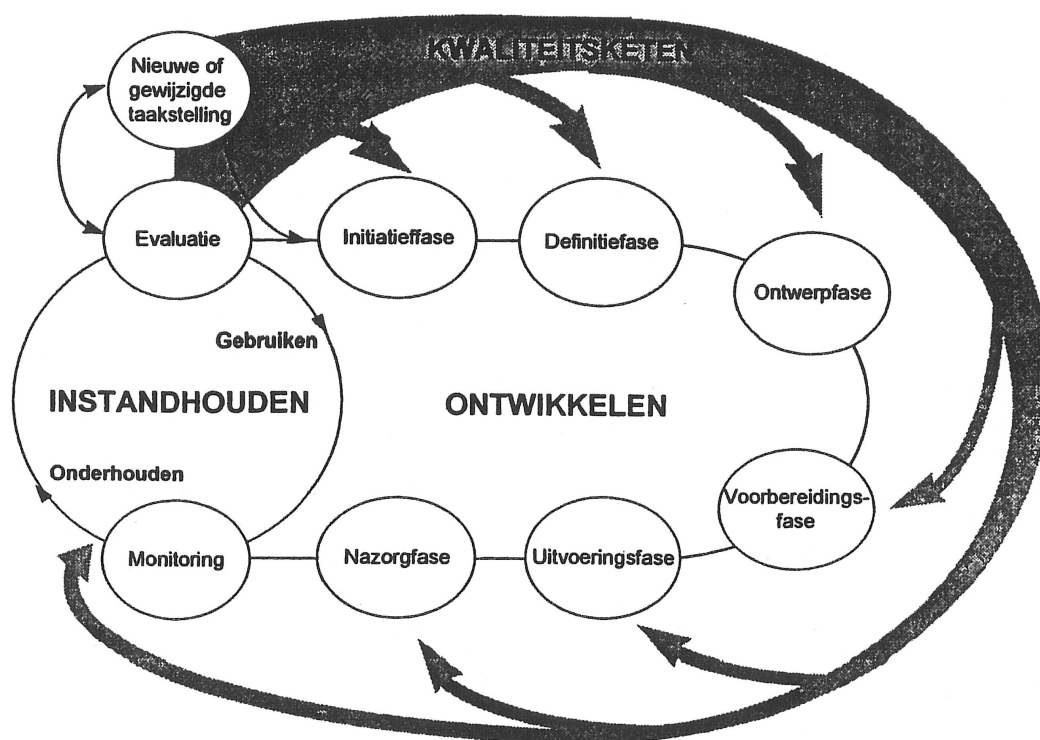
KWALITEITSKETEN

Nieuwe of gewijzigde taakstelling

Evaluatie

Initiatieffase

Definitiefase

Ontwerpfase

Gebruiken

INSTANDHOUDEN

ONTWIKKELEN

Onderhouden

Voorbereidingsfase

Monitoring

Nazorgfase

Uitvoeringsfase